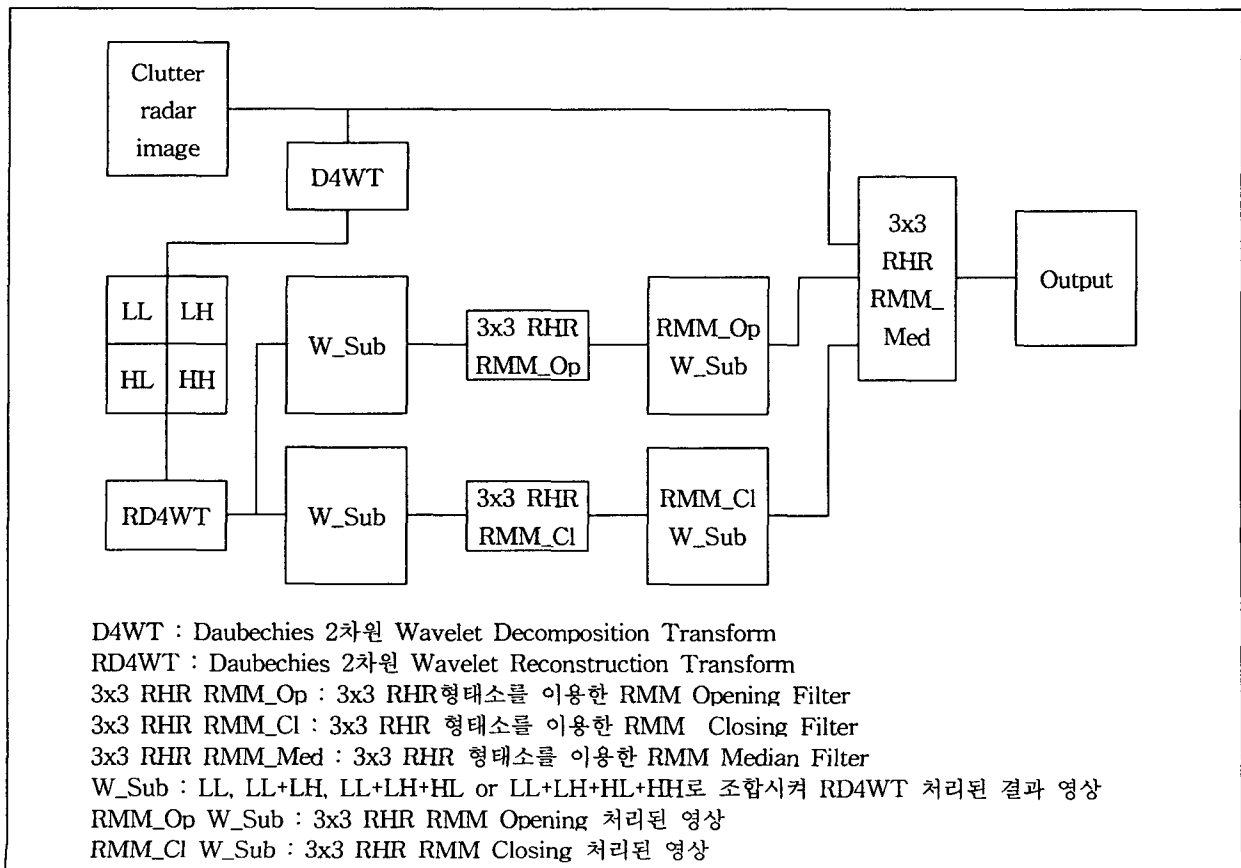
Clutter radar image

D4WT

LL | LH
HL | HH

RD4WT

W_Sub

3x3 RHR RMM_Op

RMM_Op W_Sub

W_Sub

3x3 RHR RMM_Cl

RMM_Cl W_Sub

3x3 RHR RMM_ Med

Output

D4WT : Daubechies 2차원 Wavelet Decomposition Transform
RD4WT : Daubechies 2차원 Wavelet Reconstruction Transform
3x3 RHR RMM_Op : 3x3 RHR형태소를 이용한 RMM Opening Filter
3x3 RHR RMM_Cl : 3x3 RHR 형태소를 이용한 RMM Closing Filter
3x3 RHR RMM_Med : 3x3 RHR 형태소를 이용한 RMM Median Filter
W_Sub : LL, LL+LH, LL+LH+HL or LL+LH+HL+HH로 조합시켜 RD4WT 처리된 결과 영상
RMM_Op W_Sub : 3x3 RHR RMM Opening 처리된 영상
RMM_Cl W_Sub : 3x3 RHR RMM Closing 처리된 영상